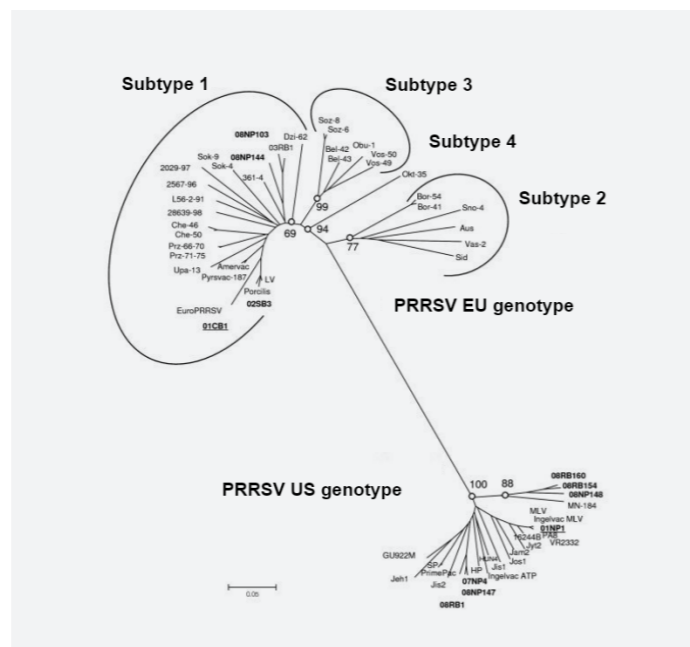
Subtype 1

Subtype 3

Subtype 4

Subtype 2

08NP103
Dzi-62
03RB1
08NP144
Soz-8
Soz-6
Bel-42
Bel-43
Obu-1
Vos-50
Vos-49
Okt-35
Sok-9
Sok-4
361-4
2029-97
2567-96
L56-2-91
28639-98
Che-46
Che-50
Prz-66-70
Prz-71-75
Upa-13
Amervac
Pyrsvac-187
LV
Porcilis
02SB3
EuroPRRSV
01CB1
99
69
94
77
Bor-54
Bor-41
Sno-4
Aus
Vas-2
Sid

PRRSV EU genotype

PRRSV US genotype

100
88
08RB160
08RB154
08NP148
MN-184
MLV
Ingelvac MLV
01NP1
PA8
H2244B
Jyt2
VR2332
Jam2
Jos1
Jis1
HUN4
HP
Ingelvac ATP
GU922M
SP
PrimePac
Jeh1
Jis2
07NP4
08NP147
08RB1

0.05